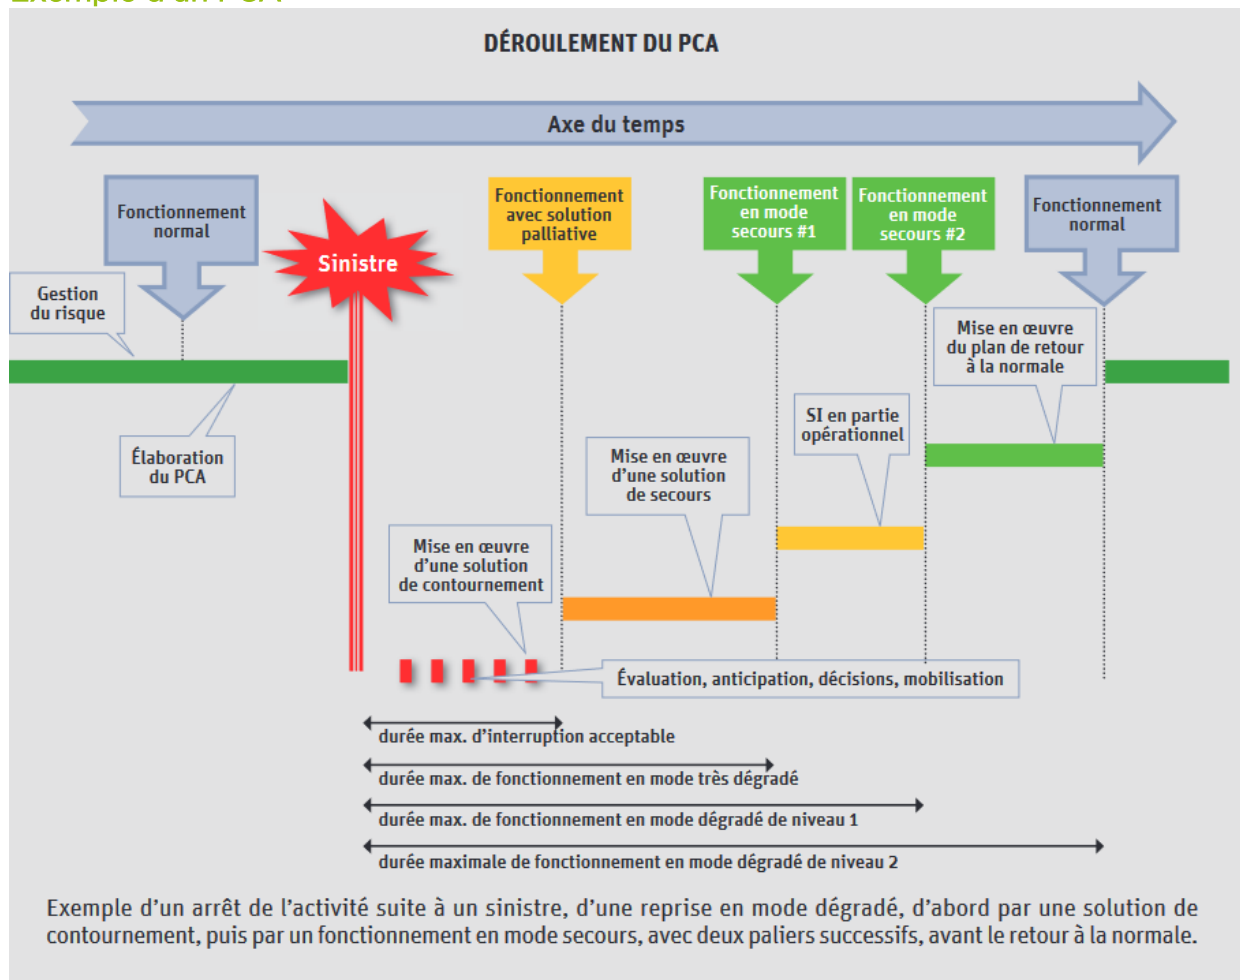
DÉROULEMENT DU PCA

Axe du temps

Fonctionnement normal

Sinistre

Fonctionnement avec solution palliative

Fonctionnement en mode secours #1

Fonctionnement en mode secours #2

Fonctionnement normal

Gestion du risque

Mise en œuvre du plan de retour à la normale

SI en partie opérationnel

Élaboration du PCA

Mise en œuvre d'une solution de secours

Mise en œuvre d'une solution de contournement

Évaluation, anticipation, décisions, mobilisation

durée max. d'interruption acceptable

durée max. de fonctionnement en mode très dégradé

durée max. de fonctionnement en mode dégradé de niveau 1

durée maximale de fonctionnement en mode dégradé de niveau 2

Exemple d'un arrêt de l'activité suite à un sinistre, d'une reprise en mode dégradé, d'abord par une solution de contournement, puis par un fonctionnement en mode secours, avec deux paliers successifs, avant le retour à la normale.